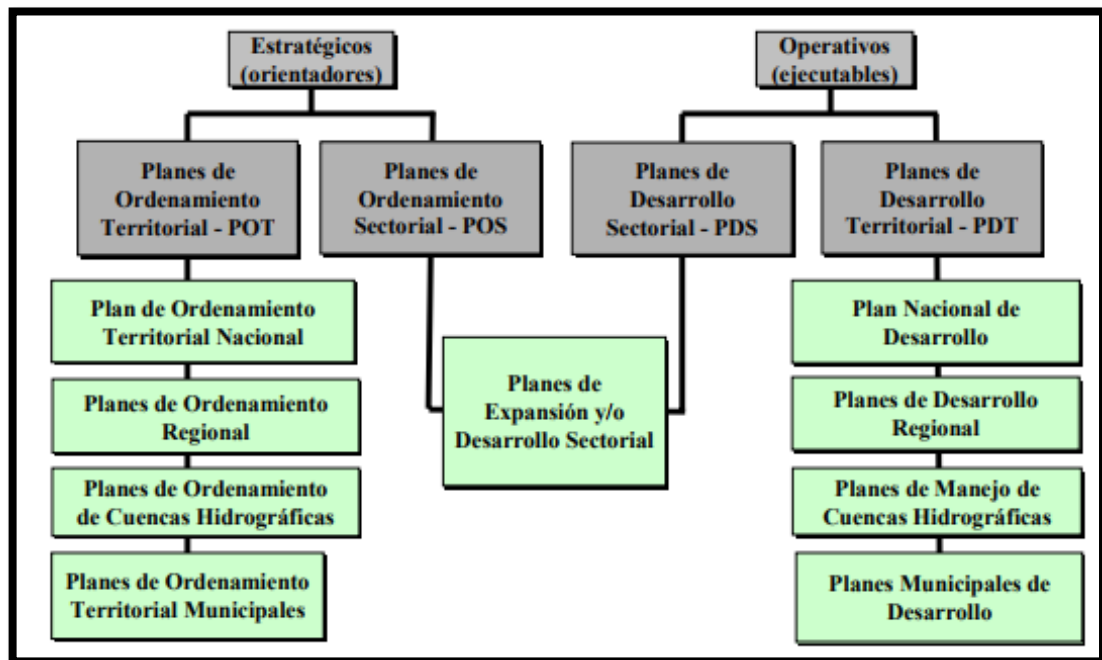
Estratégicos (orientadores)

Operativos (ejecutables)

Planes de Ordenamiento Territorial - POT

Planes de Ordenamiento Sectorial - POS

Planes de Desarrollo Sectorial - PDS

Planes de Desarrollo Territorial - PDT

Plan de Ordenamiento Territorial Nacional

Planes de Ordenamiento Regional

Planes de Ordenamiento de Cuencas Hidrográficas

Planes de Ordenamiento Territorial Municipales

Planes de Expansión y/o Desarrollo Sectorial

Plan Nacional de Desarrollo

Planes de Desarrollo Regional

Planes de Manejo de Cuencas Hidrográficas

Planes Municipales de Desarrollo